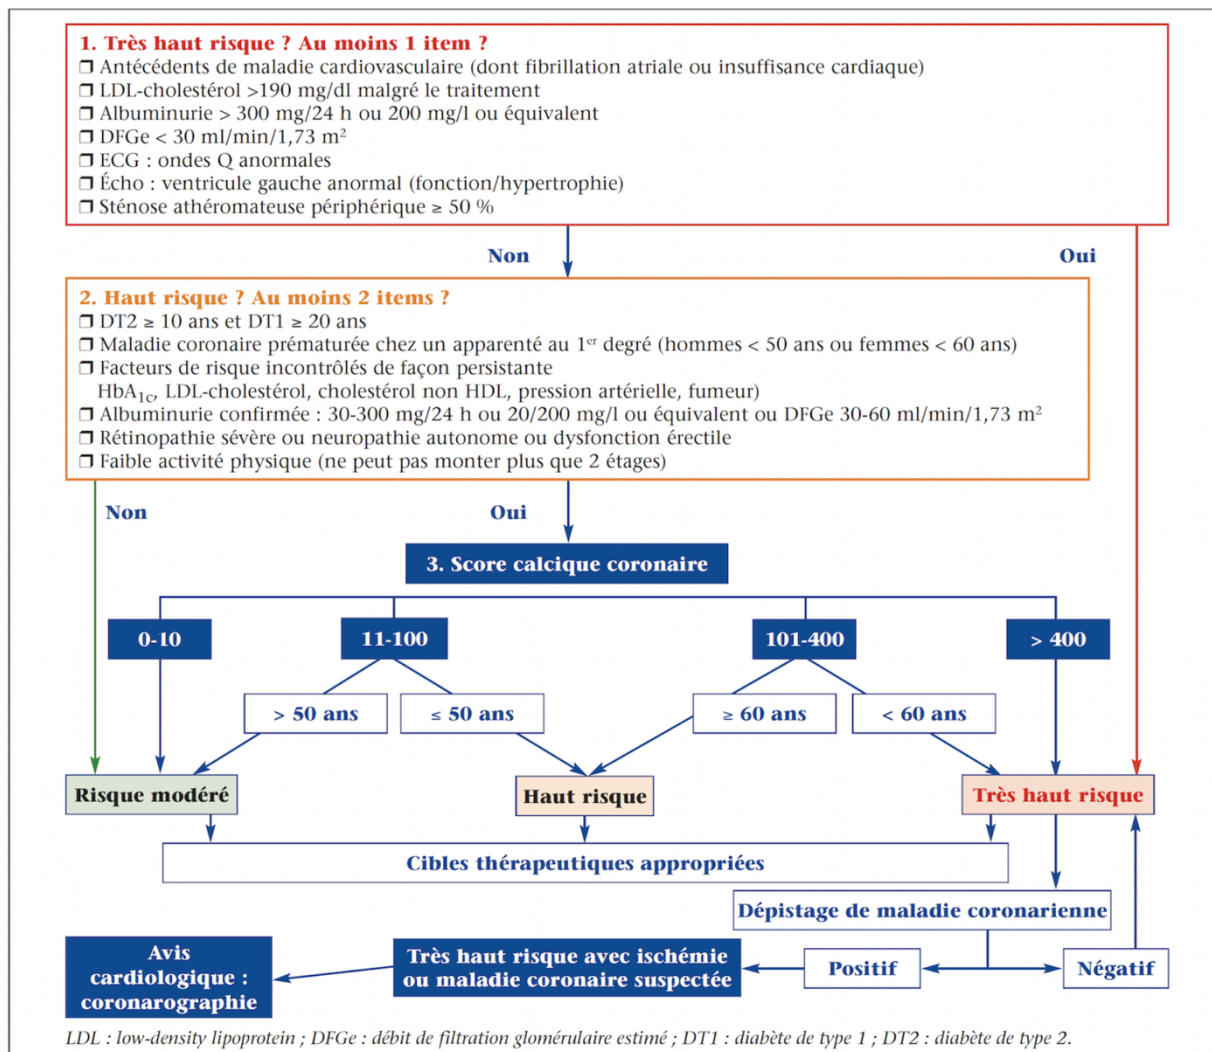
1. Très haut risque ? Au moins 1 item ?
❐ Antécédents de maladie cardiovasculaire (dont fibrillation atriale ou insuffisance cardiaque)
❐ LDL-cholestérol >190 mg/dl malgré le traitement
❐ Albuminurie > 300 mg/24 h ou 200 mg/l ou équivalent
❐ DFGe < 30 ml/min/1,73 m²
❐ ECG : ondes Q anormales
❐ Écho : ventricule gauche anormal (fonction/hypertrophie)
❐ Sténose athéromateuse périphérique ≥ 50 %

Non

Oui

2. Haut risque ? Au moins 2 items ?
❐ DT2 ≥ 10 ans et DT1 ≥ 20 ans
❐ Maladie coronaire prématurée chez un apparenté au 1er degré (hommes < 50 ans ou femmes < 60 ans)
❐ Facteurs de risque incontrôlés de façon persistante HbA$_{1c}$, LDL-cholestérol, cholestérol non HDL, pression artérielle, fumeur)
❐ Albuminurie confirmée : 30-300 mg/24 h ou 20/200 mg/l ou équivalent ou DFGe 30-60 ml/min/1,73 m²
❐ Rétinopathie sévère ou neuropathie autonome ou dysfonction érectile
❐ Faible activité physique (ne peut pas monter plus que 2 étages)

Non

Oui

3. Score calcique coronaire

0-10

11-100

101-400

> 400

> 50 ans

≤ 50 ans

≥ 60 ans

< 60 ans

Risque modéré

Haut risque

Très haut risque

Cibles thérapeutiques appropriées

Dépistage de maladie coronarienne

Avis cardiologique : coronarographie

Très haut risque avec ischémie ou maladie coronaire suspectée

Positif

Négatif

LDL : low-density lipoprotein ; DFGe : débit de filtration glomérulaire estimé ; DT1 : diabète de type 1 ; DT2 : diabète de type 2.